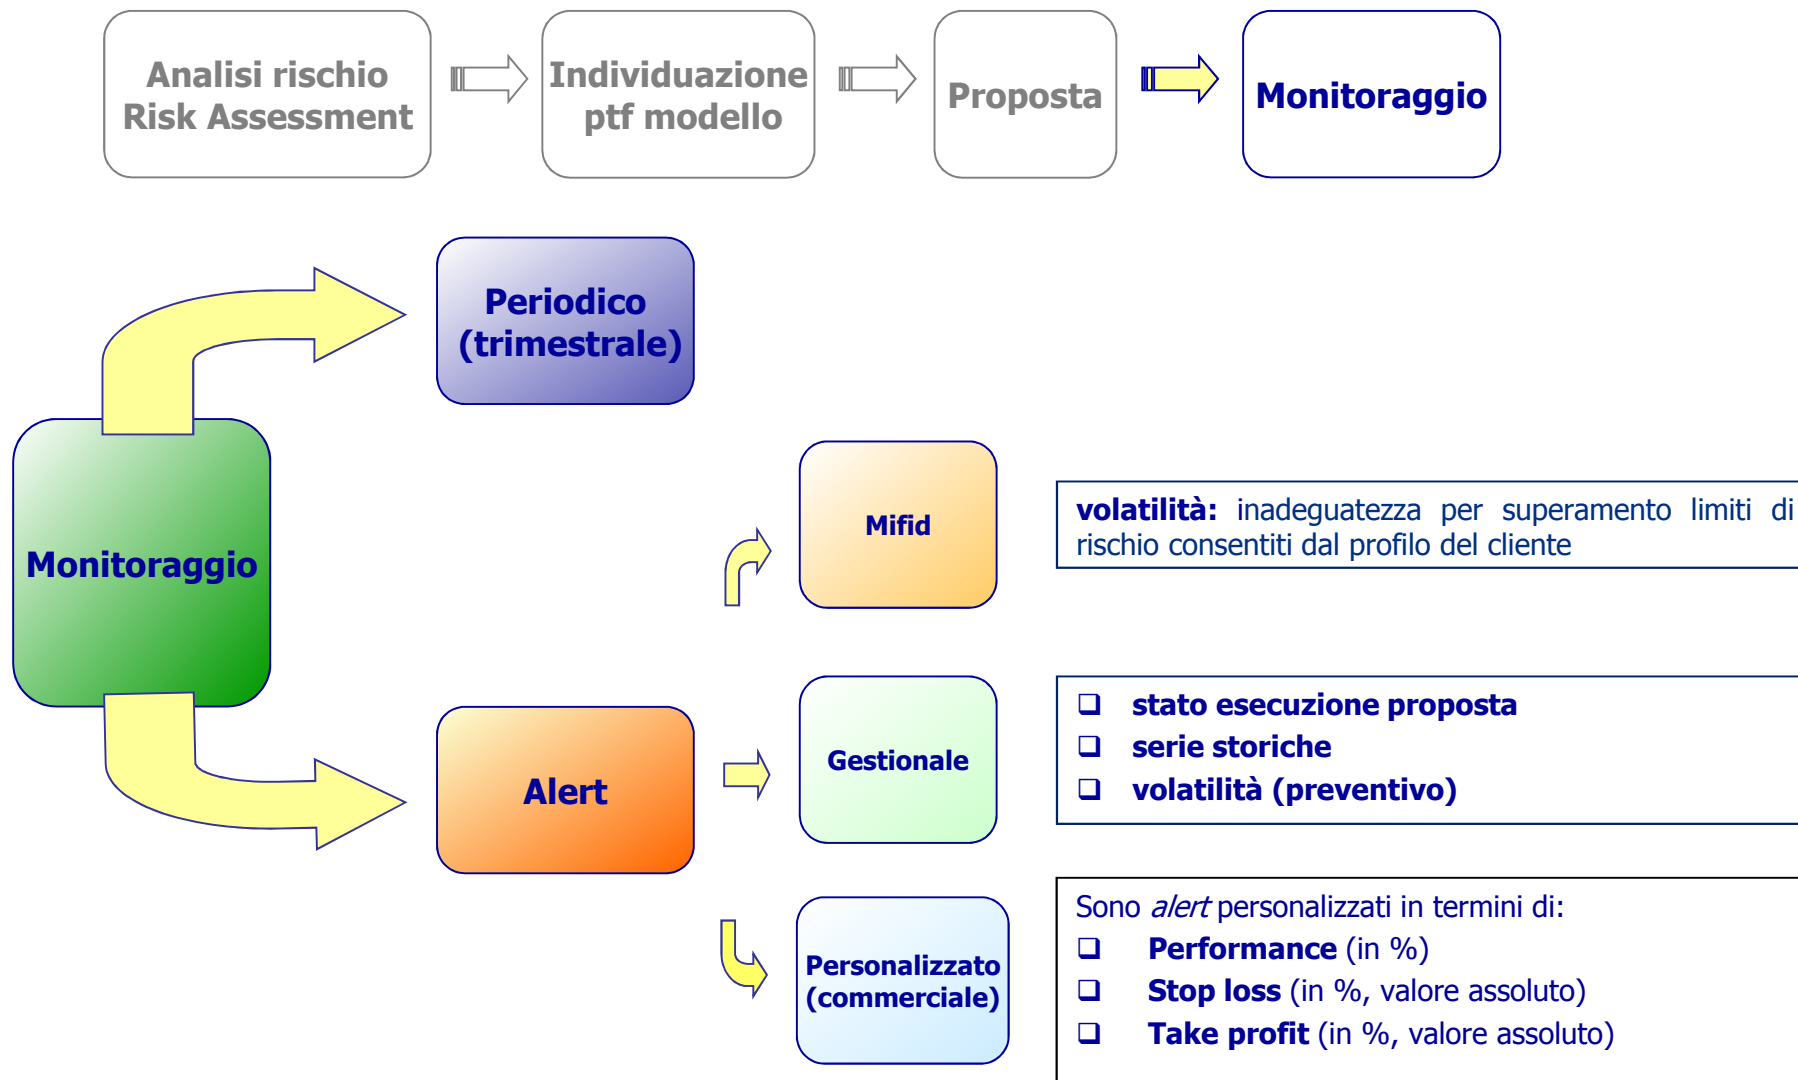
Analisi rischio Risk Assessment

Individuazione ptf modello

Proposta

Monitoraggio

Periodico (trimestrale)

Monitoraggio

Mifid

volatilità: inadeguatezza per superamento limiti di rischio consentiti dal profilo del cliente

Alert

Gestionale

❑ stato esecuzione proposta
❑ serie storiche
❑ volatilità (preventivo)

Personalizzato (commerciale)

Sono *alert* personalizzati in termini di:
❑ **Performance** (in %)
❑ **Stop loss** (in %, valore assoluto)
❑ **Take profit** (in %, valore assoluto)